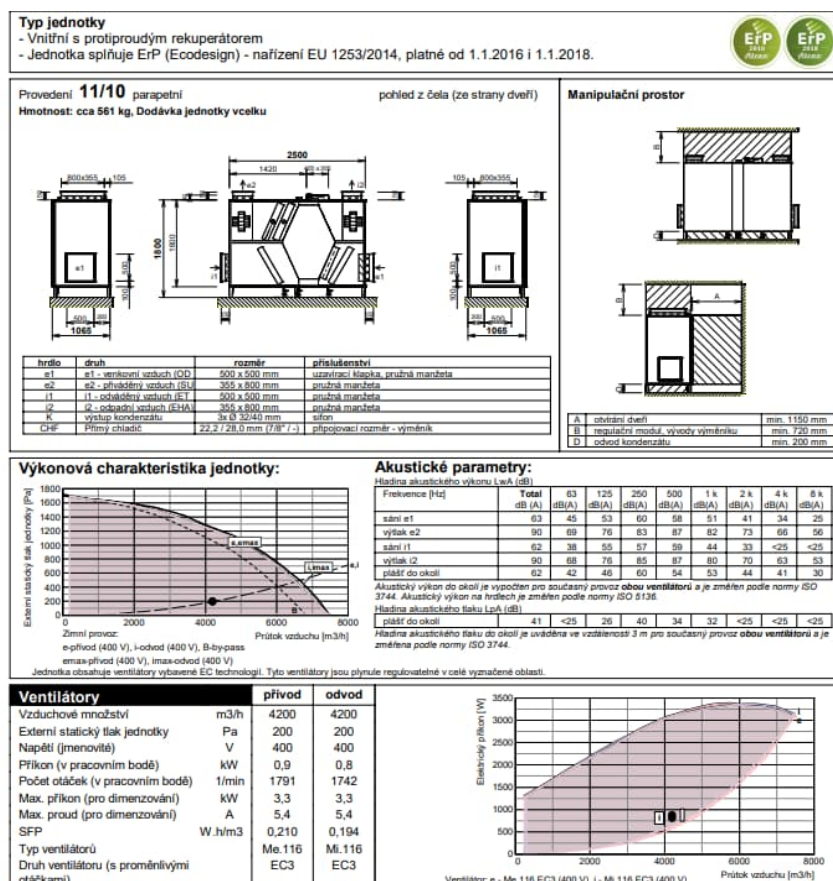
Typ jednotky
- Vnitřní s protiproudým rekuperátorem
- Jednotka splňuje ErP (Ecodesign) - nařízení EU 1253/2014, platné od 1.1.2016 i 1.1.2018.

ErP 2016 ErP 2018

Provedení 11/10 parapetní
Hmotnost: cca 561 kg, Dodávka jednotky vcelku

pohled z čela (ze strany dveří)

Manipulační prostor

2500
1420
800x355 105
105 800x355
1800
e1
i1
e2
500 500
1065
1065
A
B

| hrdlo | druh | rozměr | příslušenství |
|---|---|---|---|
| e1 | e1 - venkovní vzduch (OD | 500 x 500 mm | uzavírací klapka, pružná manžeta |
| e2 | e2 - přiváděný vzduch (SU | 355 x 800 mm | pružná manžeta |
| i1 | i1 - odváděný vzduch (ET | 500 x 500 mm | pružná manžeta |
| i2 | i2 - odpadní vzduch (EHA) | 355 x 800 mm | pružná manžeta |
| K | výstup kondenzátu | 3x Ø 32/40 mm | sifon |
| CHF | Přímý chladič | 22,2 / 28,0 mm (7/8" / -) | připojovací rozměr - výměník |

| A | otvírání dveří | min. 1150 mm |
|---|---|---|
| B | regulační modul, vývody výměníku | min. 720 mm |
| D | odvod kondenzátu | min. 200 mm |

Výkonová charakteristika jednotky:

Externí statický tlak jednotky [Pa]
1800 1600 1400 1200 1000 800 600 400 200 0
0 2000 4000 6000 8000
e,emax
i,imax
e,i
B
Průtok vzduchu [m3/h]
Zimní provoz:
e-přívod (400 V), i-odvod (400 V), B-by-pass
emax-přívod (400 V), imax-odvod (400 V)
Jednotka obsahuje ventilátory vybavené EC technologií. Tyto ventilátory jsou plynule regulovatelné v celé vyznačené oblasti.

Akustické parametry:
Hladina akustického výkonu LwA (dB)

| Frekvence [Hz] | Total dB (A) | 63 dB(A) | 125 dB(A) | 250 dB(A) | 500 dB(A) | 1 k dB(A) | 2 k dB(A) | 4 k dB(A) | 8 k dB(A) |
|---|---|---|---|---|---|---|---|---|---|
| sání e1 | 63 | 45 | 53 | 60 | 58 | 51 | 41 | 34 | 25 |
| výtlak e2 | 90 | 69 | 76 | 83 | 87 | 82 | 73 | 66 | 56 |
| sání i1 | 62 | 38 | 55 | 57 | 59 | 44 | 33 | <25 | <25 |
| výtlak i2 | 90 | 68 | 76 | 85 | 87 | 80 | 70 | 63 | 53 |
| plášť do okolí | 62 | 42 | 46 | 60 | 54 | 53 | 44 | 41 | 30 |

Akustický výkon do okolí je vypočten pro současný provoz obou ventilátorů a je změřen podle normy ISO 3744. Akustický výkon na hrdlech je změřen podle normy ISO 5136.
Hladina akustického tlaku LpA (dB)

| plášť do okolí | 41 | <25 | 26 | 40 | 34 | 32 | <25 | <25 | <25 |
|---|---|---|---|---|---|---|---|---|---|

Hladina akustického tlaku do okolí je uváděna ve vzdálenosti 3 m pro současný provoz obou ventilátorů a je změřena podle normy ISO 3744.

| Ventilátory | | přívod | odvod |
|---|---|---|---|
| Vzduchové množství | m3/h | 4200 | 4200 |
| Externí statický tlak jednotky | Pa | 200 | 200 |
| Napětí (jmenovité) | V | 400 | 400 |
| Příkon (v pracovním bodě) | kW | 0,9 | 0,8 |
| Počet otáček (v pracovním bodě) | 1/min | 1791 | 1742 |
| Max. příkon (pro dimenzování) | kW | 3,3 | 3,3 |
| Max. proud (pro dimenzování) | A | 5,4 | 5,4 |
| SFP | W.h/m3 | 0,210 | 0,194 |
| Typ ventilátorů | | Me.116 | Mi.116 |
| Druh ventilátoru (s proměnlivými otáčkami) | | EC3 | EC3 |

Elektrický příkon [W]
3500 3000 2500 2000 1500 1000 500 0
0 2000 4000 6000 8000
e i
Průtok vzduchu [m3/h]
Ventilátor: e - Me.116 EC3 (400 V), i - Mi.116 EC3 (400 V)